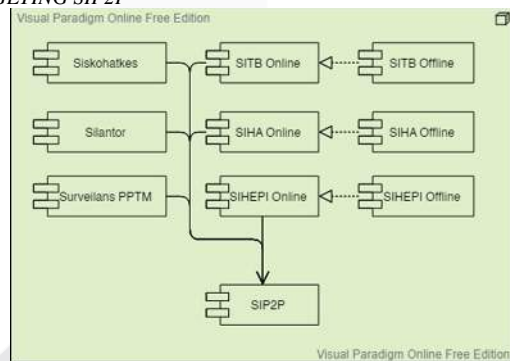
SETING SIP2P

Visual Paradigm Online Free Edition

Siskohatkes

SITB Online

SITB Offline

Silantor

SIHA Online

SIHA Offline

Surveilans PPTM

SIHEPI Online

SIHEPI Offline

SIP2P

Visual Paradigm Online Free Edition